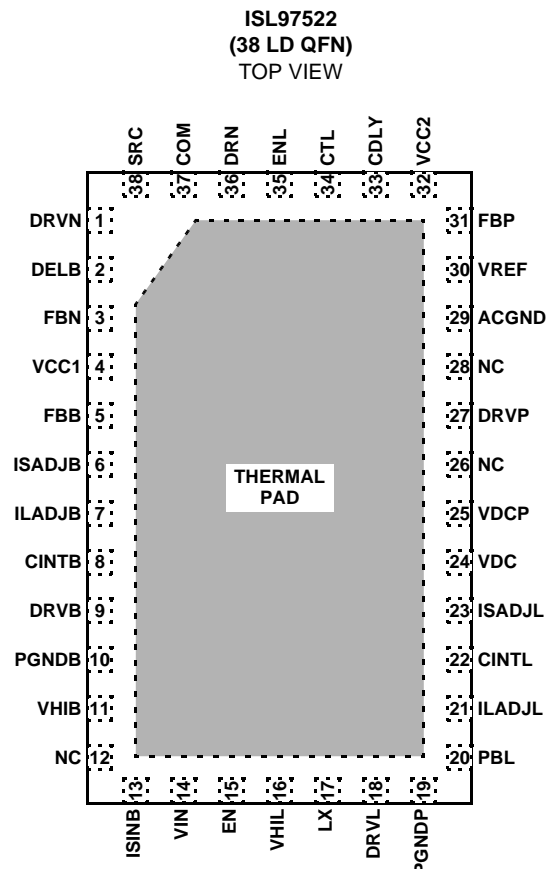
ISL97522
(38 LD QFN)
TOP VIEW

SRC 38
COM 37
DRN 36
ENL 35
CTL 34
CDLY 33
VCC2 32

DRVN 1
DELB 2
FBN 3
VCC1 4
FBB 5
ISADJB 6
ILADJB 7
CINTB 8
DRVB 9
PGNDB 10
VHIB 11
NC 12

THERMAL PAD

31 FBP
30 VREF
29 ACGND
28 NC
27 DRVP
26 NC
25 VDCP
24 VDC
23 ISADJL
22 CINTL
21 ILADJL
20 PBL

13 ISINB
14 VIN
15 EN
16 VHIL
17 LX
18 DRVL
19 PGNDP